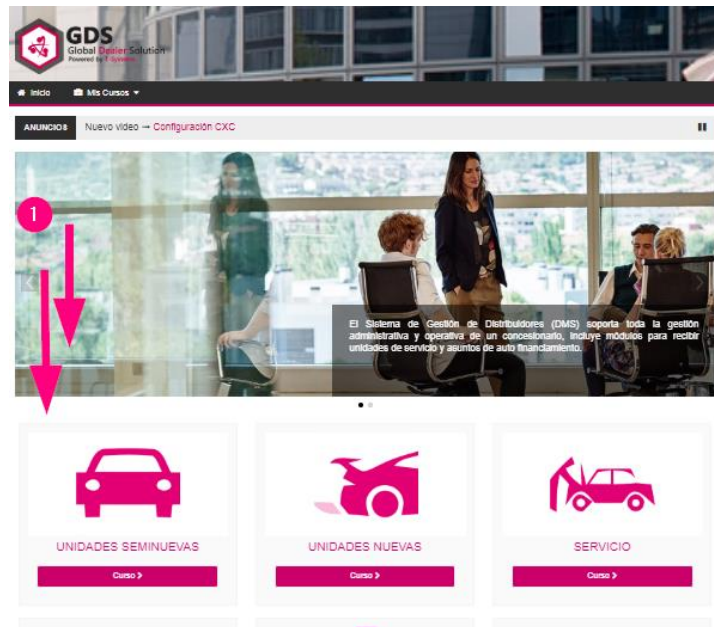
GDS
Global Dealer Solution
Powered by T-Systems

Inicio
Mis Cursos

ANUNCIOS
Nuevo video → Configuración CXC

1

El Sistema de Gestión de Distribuidores (DMS) soporta toda la gestión administrativa y operativa de un concesionario, incluye módulos para recibir unidades de servicio y asuntos de auto financiamiento.

UNIDADES SEMINUEVAS
Curso >

UNIDADES NUEVAS
Curso >

SERVICIO
Curso >